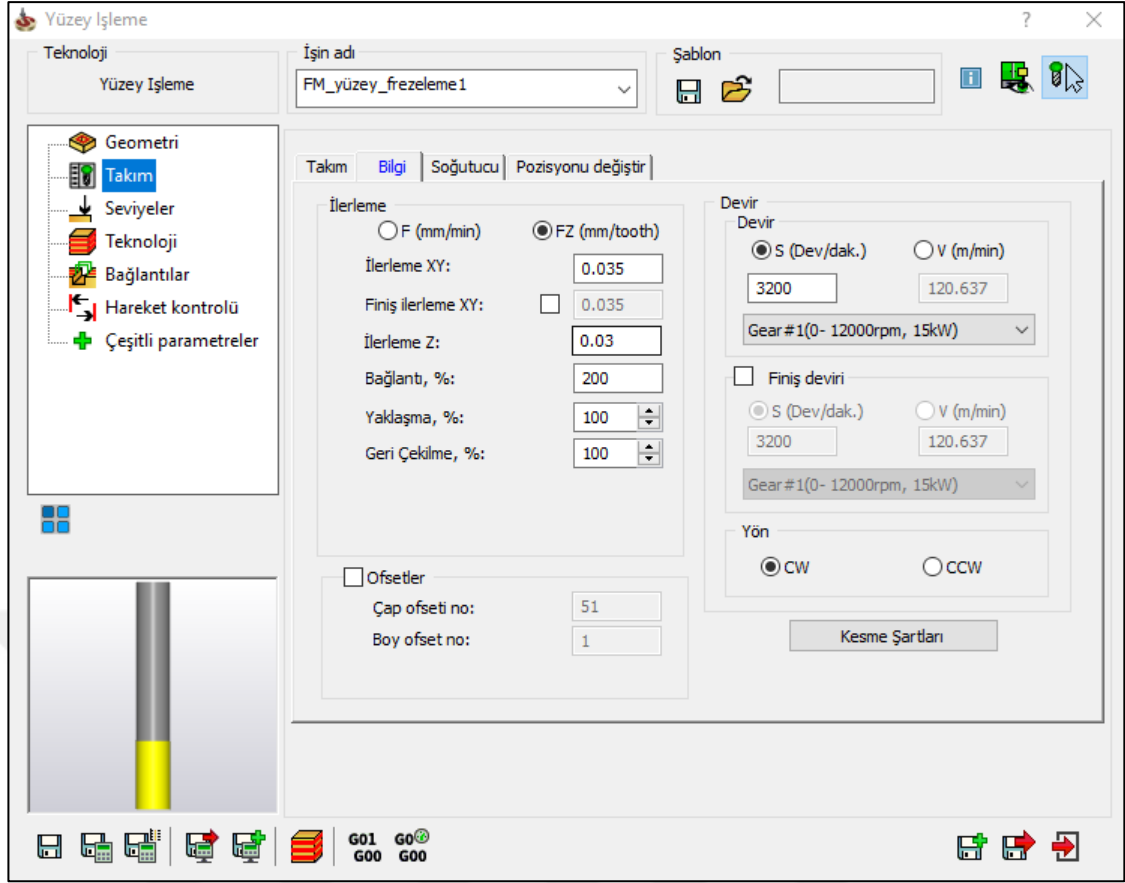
Yüzey Işleme
?
X

Teknoloji
Yüzey Işleme

İşin adı
FM_yüzey_frezeleme1

Şablon

Geometri
Takım
Seviyeler
Teknoloji
Bağlantılar
Hareket kontrolü
Çeşitli parametreler

Takım | Bilgi | Soğutucu | Pozisyonu değiştir

İlerleme
F (mm/min)
FZ (mm/tooth)
İlerleme XY: 0.035
Finiş ilerleme XY: 0.035
İlerleme Z: 0.03
Bağlantı, %: 200
Yaklaşma, %: 100
Geri Çekilme, %: 100

Ofsetler
Çap ofseti no: 51
Boy ofset no: 1

Devir
Devir
S (Dev/dak.)
V (m/min)
3200
120.637
Gear#1(0- 12000rpm, 15kW)

Finiş deviri
S (Dev/dak.)
V (m/min)
3200
120.637
Gear#1(0- 12000rpm, 15kW)

Yön
CW
CCW

Kesme Şartları

G01
G00
G0
G00